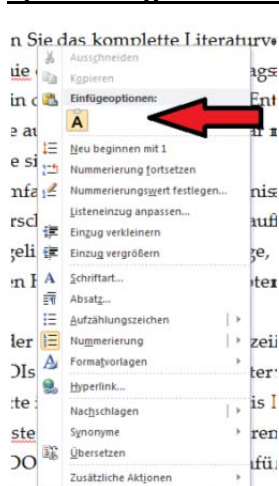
n Sie das komplette Literaturv
ie
in
e au
e si
nfa
rsc
geli
n F

ler
DIs
te
ste
DO

Ausschneiden
Kopieren
Einfügeoptionen:
A
Neu beginnen mit 1
Nummerierung fortsetzen
Nummerierungswert festlegen...
Listeneinzug anpassen...
Einzug verkleinern
Einzug vergrößern
Schriftart...
Absatz...
Aufzählungszeichen
Nummerierung
Formatvorlagen
Hyperlink...
Nachschlagen
Synonyme
Übersetzen
Zusätzliche Aktionen

ags
Ent
r
nis
uf
ge,
te
zei
ter
is I
ren
fü